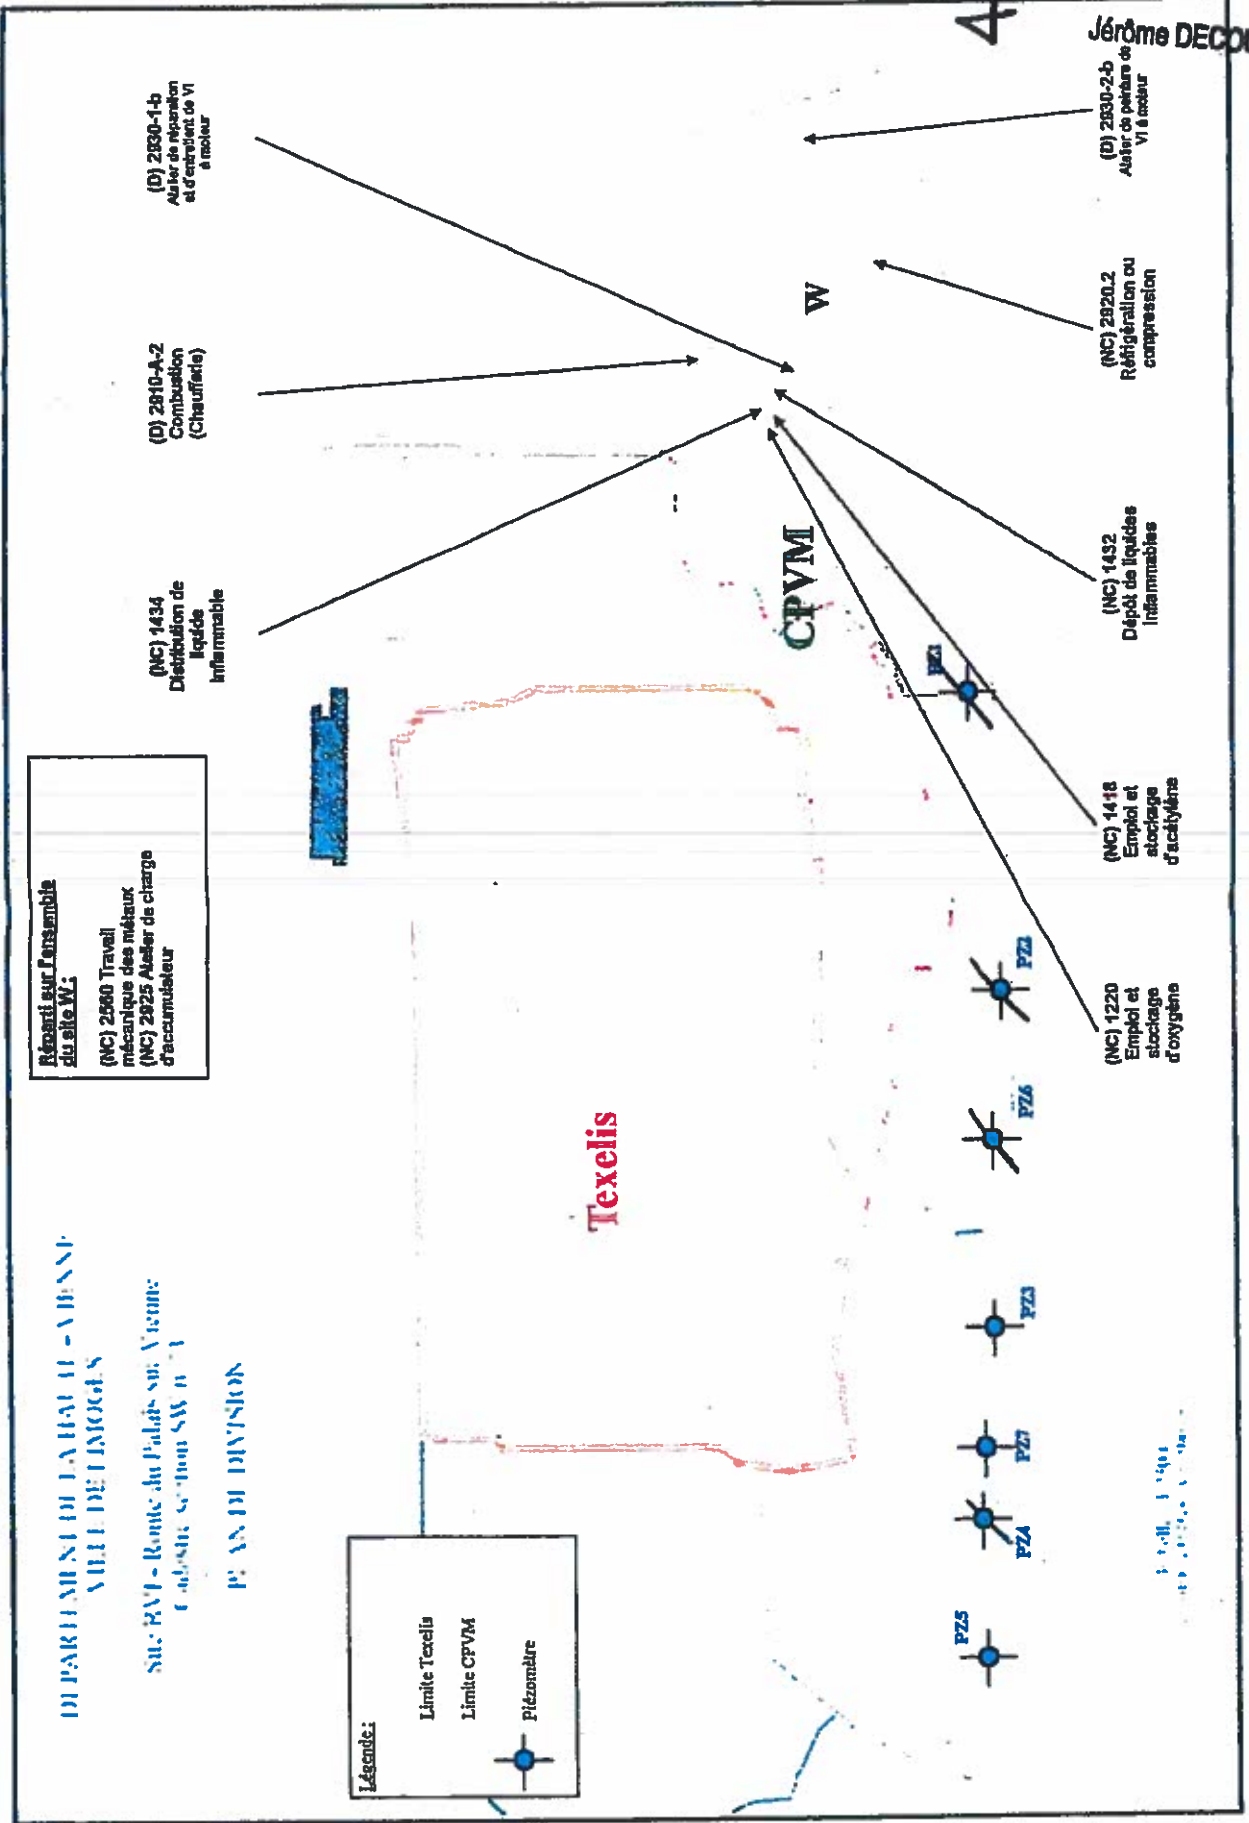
4

Jérôme DECO

(D) 2930-1-b
Atelier de réparation et d'entretien de VI à moteur

(D) 2930-2-b
Atelier de peinture de VI à moteur

W

(D) 2910-A-2
Combustion (Chaufferie)

(NC) 2920.2
Réfrigération ou compression

(NC) 1434
Distribution de liquide inflammable

CPVM

(NC) 1432
Dépôt de liquides inflammables

PZ1

Réparti sur l'ensemble du site W :

(NC) 2560 Travail mécanique des métaux
(NC) 2925 Atelier de charge d'accumulateur

(NC) 1418
Emploi et stockage d'acétylène

PZ2

(NC) 1220
Emploi et stockage d'oxygène

PZ6

Texelis

PZ3

PZ7

PZ4

PZ5

DEPARTEMENT DE LA HAUTE - VIENNE
VILLE DE LIMOGES

Site RVI - Route du Palais sur Vienne
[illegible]

PLAN DE DIVISION

Légende :

Limite Texelis

Limite CPVM

Piézomètre

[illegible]